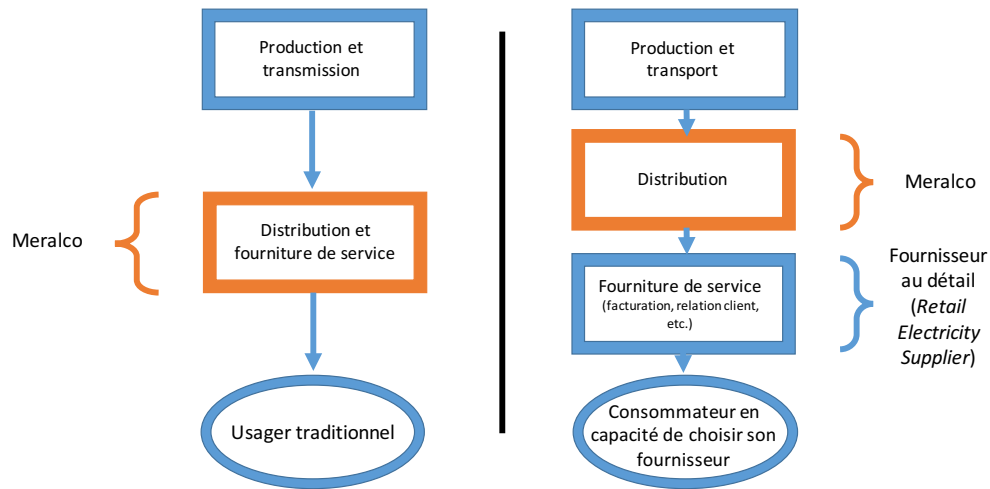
Production et transmission

Meralco

Distribution et fourniture de service

Usager traditionnel

Production et transport

Distribution

Meralco

Fourniture de service
(facturation, relation client, etc.)

Fournisseur au détail (Retail Electricity Supplier)

Consommateur en capacité de choisir son fournisseur